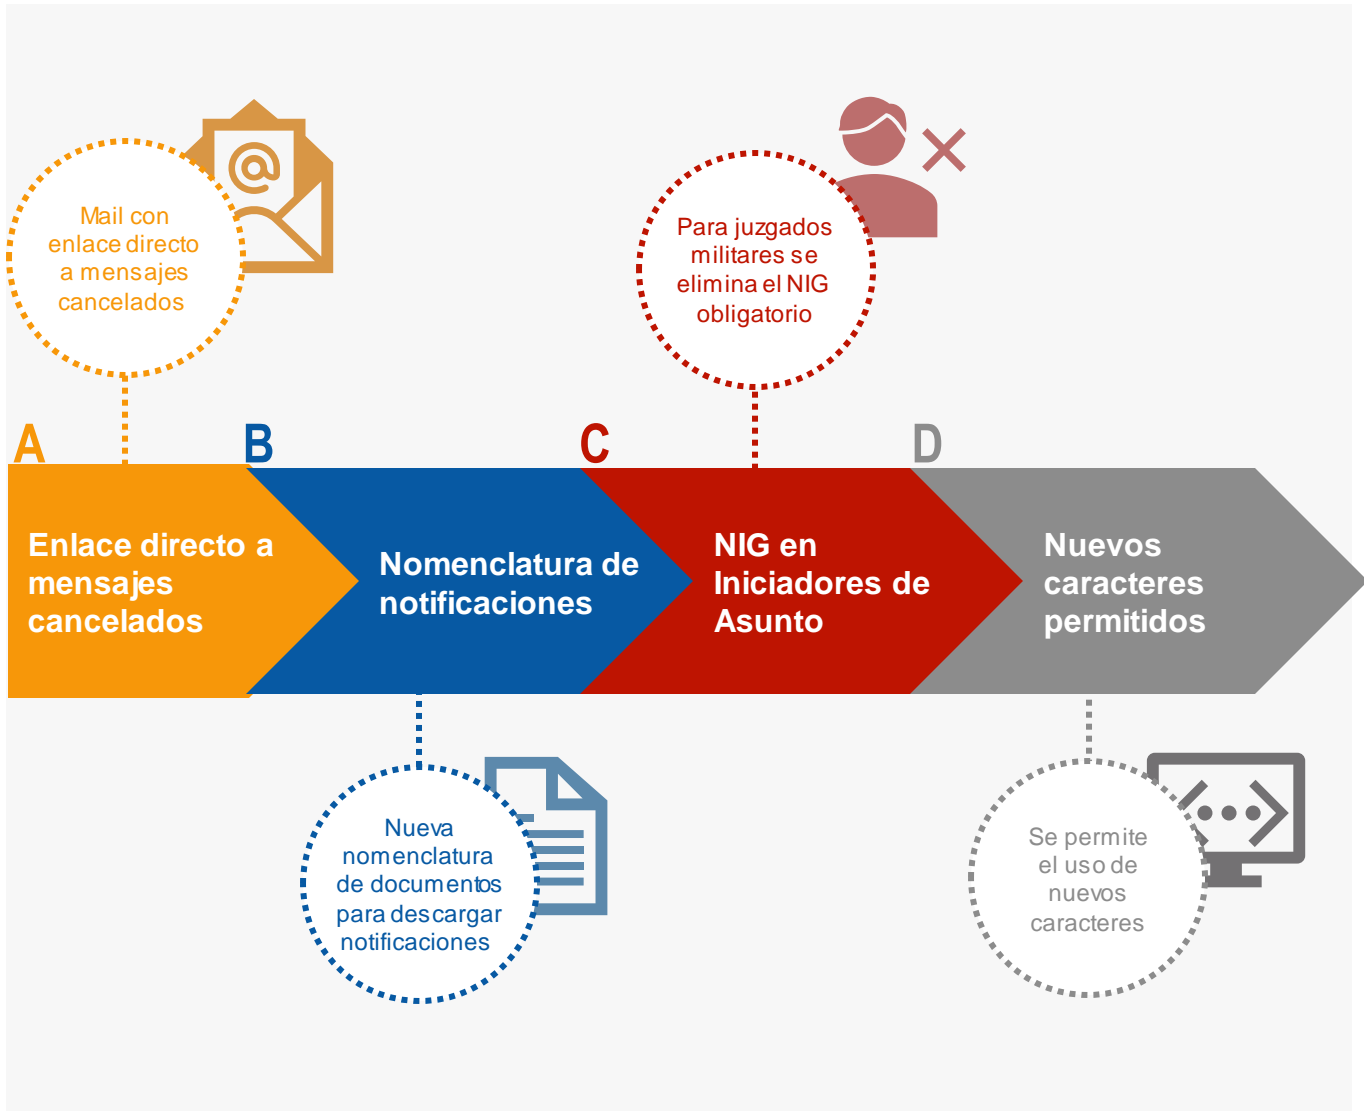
Mail con enlace directo a mensajes cancelados

Para juzgados militares se elimina el NIG obligatorio

A

B

C

D

Enlace directo a mensajes cancelados

Nomenclatura de notificaciones

NIG en Iniciadores de Asunto

Nuevos caracteres permitidos

Nueva nomenclatura de documentos para descargar notificaciones

Se permite el uso de nuevos caracteres